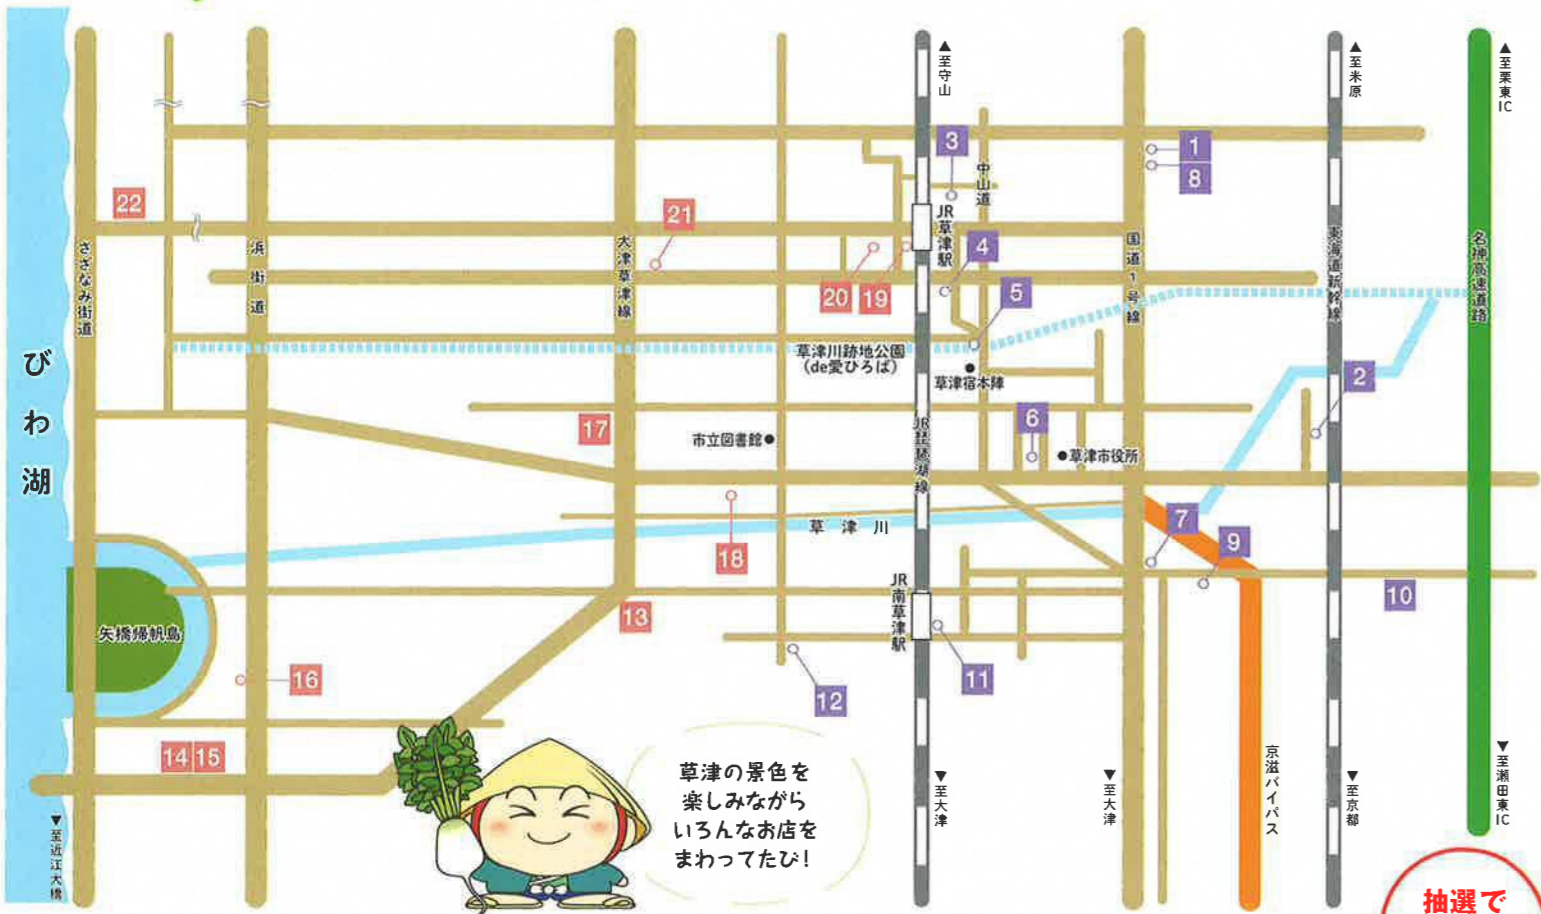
▲至守山

▲至米原

▲至栗東IC

3

1

8

中山道

22

21

JR草津駅

4

国道1号線

東海道新幹線

名神高速道路

さざなみ街道

浜街道

大津草津線

20

19

5

草津川跡地公園(de愛ひろば)

草津宿本陣

びわ湖

2

17

6

市立図書館

JR琵琶湖線

草津市役所

7

草津川

9

18

JR南草津駅

10

13

矢橋帰帆島

11

16

12

14

15

草津の景色を楽しみながらいろんなお店をまわってたび!

▼至近江大橋

▼至大津

▼至大津

京滋バイパス

▼至京都

▼至瀬田東IC

抽選で